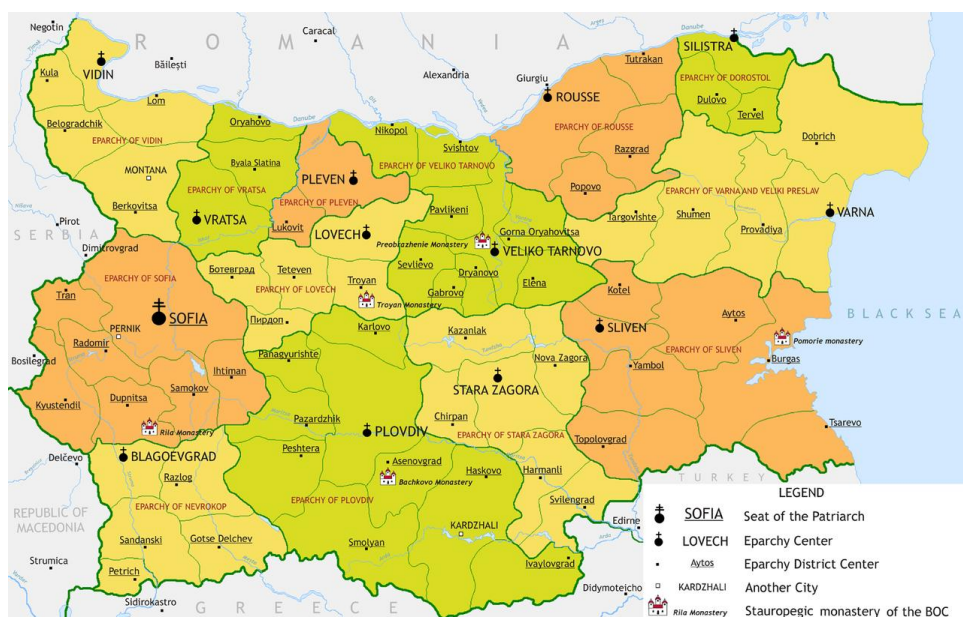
Negotin
R O M A N I A
Caracal
VIDIN
Kula
Băileşti
Alexandria
Giurgiu
ROUSSE
Tutrakan
SILISTRA
EPARCHY OF DOROSTOL
Dulovo
Tervel
Lom
Belogradchik
EPARCHY OF VIDIN
Oryahovo
Nikopol
Svishtov
EPARCHY OF ROUSSE
Razgrad
Dobrich
Byala Slatina
MONTANA
EPARCHY OF VRATSA
PLEVEN
EPARCHY OF PLEVEN
EPARCHY OF VELIKO TARNOVO
Popovo
EPARCHY OF VARNA AND VELIKI PRESLAV
Berkovitsa
Pirot
SERBIA
VRATSA
Lukovit
LOVECH
Pavlikeni
Targovishte
Shumen
Provadiya
VARNA
Dimitrovgrad
Preobrazhenie Monastery
Gorna Oryahovitsa
VELIKO TARNOVO
EPARCHY OF SOFIA
Ботевград
Teteven
Troyan
Sevlievo
Dryanovo
Elena
Tran
EPARCHY OF LOVECH
Troyan Monastery
Gabrovo
Kotel
SOFIA
PERNIK
Пирдоп
Karlovo
Kazanlak
SLIVEN
Aytos
BLACK SEA
Bosilegrad
Radomir
Panagyurishte
Nova Zagora
Pomorie monastery
Ihtiman
Samokov
STARA ZAGORA
Yambol
EPARCHY OF SLIVEN
Burgas
Kyustendil
Dupnitsa
Pazardzhik
Chirpan
Rila Monastery
PLOVDIV
EPARCHY OF STARA ZAGORA
Tsarevo
Delčevo
BLAGOEVGRAD
Peshtera
Asenovgrad
Haskovo
Harmanli
Topolovgrad
Razlog
Bachkovo Monastery
TURKEY
EPARCHY OF PLOVDIV
Svilengrad
REPUBLIC OF MACEDONIA
EPARCHY OF NEVROKOP
KARDZHALI
Edirne
Sandanski
Gotse Delchev
Smolyan
Ivaylovgrad
Strumica
Petrich
Didymoteicho
Sidirokastro
G R E E C E

LEGEND
SOFIA Seat of the Patriarch
LOVECH Eparchy Center
Aytos Eparchy District Center
KARDZHALI Another City
Rila Monastery Stauropegic monastery of the BOC